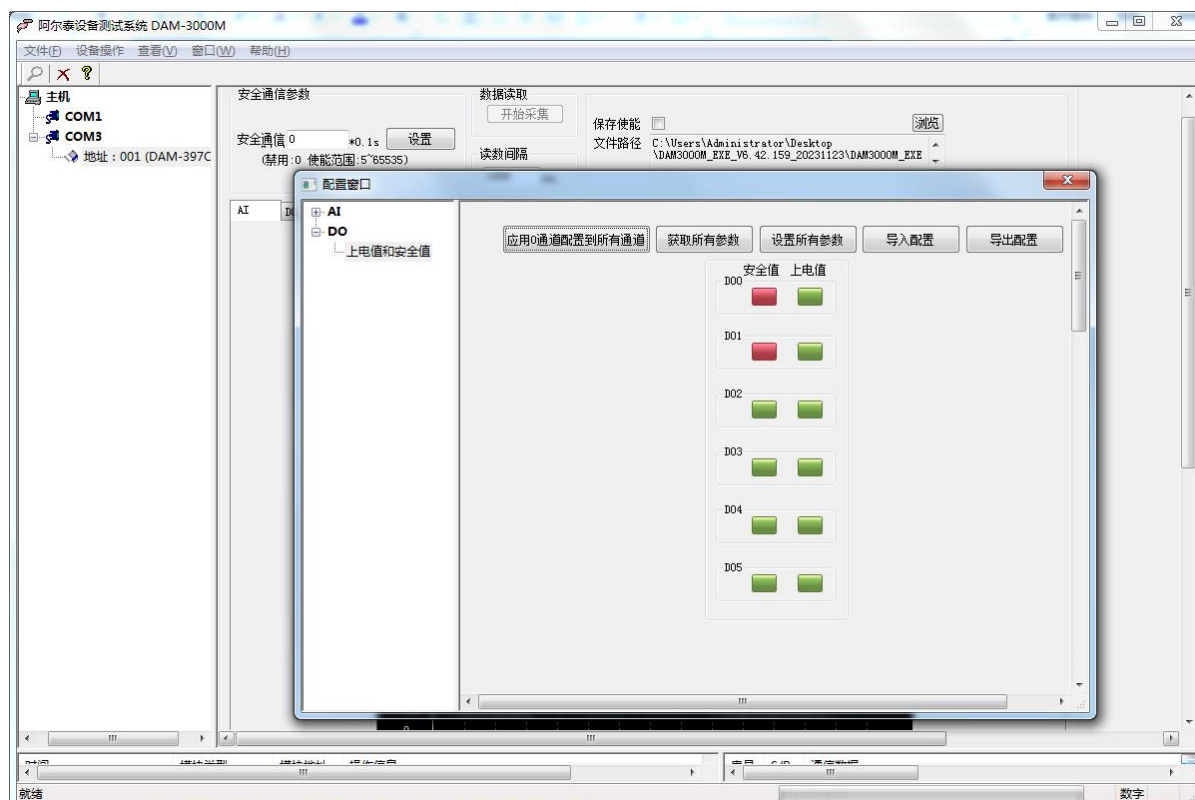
阿尔泰设备测试系统 DAM-3000M

文件(F) 设备操作 查看(V) 窗口(W) 帮助(H)

主机
COM1
COM3
地址：001 (DAM-397C

安全通信参数
安全通信 0 *0.1s 设置
(禁用:0 使能范围:5~65535)

数据读取
开始采集
读数间隔

保存使能
文件路径 C:\Users\Administrator\Desktop \DAM3000M_EXE_V6.42.159_20231123\DAM3000M_EXE
浏览

AI

配置窗口

AI
DO
上电值和安全值

应用0通道配置到所有通道 获取所有参数 设置所有参数 导入配置 导出配置

安全值 上电值
DO0
DO1
DO2
DO3
DO4
DO5

III

III

III

III

就绪

数字